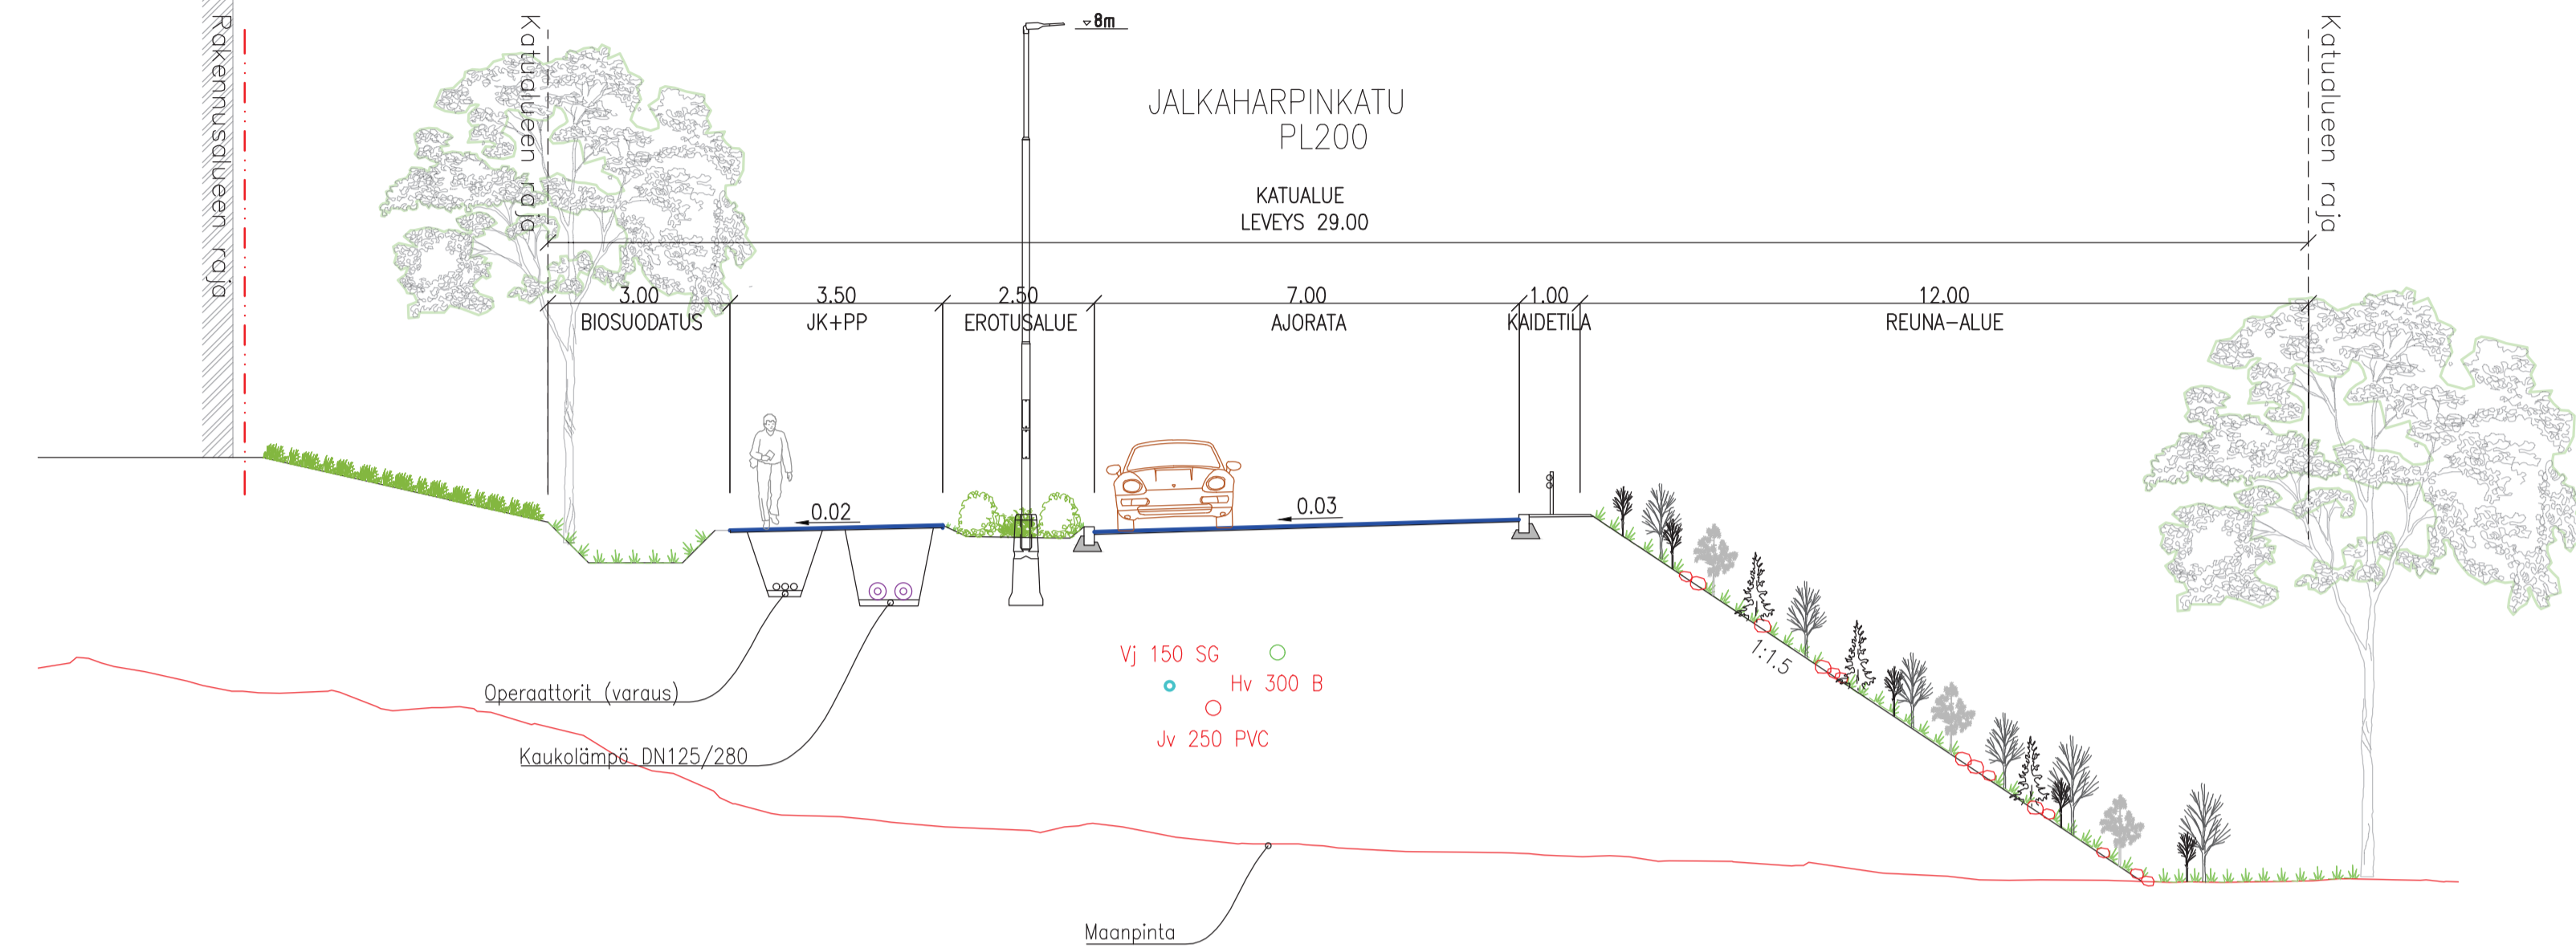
Rakennusalueen raja

Katualueen raja

▽8m

JALKAHARPINKATU
PL200

Katualueen raja

KATUALUE
LEVEYS 29.00

3.00
BIOSUODATUS

3.50
JK+PP

2.50
EROTUSALUE

7.00
AJORATA

1.00
KAIDETILA

12.00
REUNA-ALUE

0.02

0.03

1:1.5

Vj 150 SG

Hv 300 B

Jv 250 PVC

Operaattorit (varaus)

Kaukolämpö DN125/280

Maanpinta